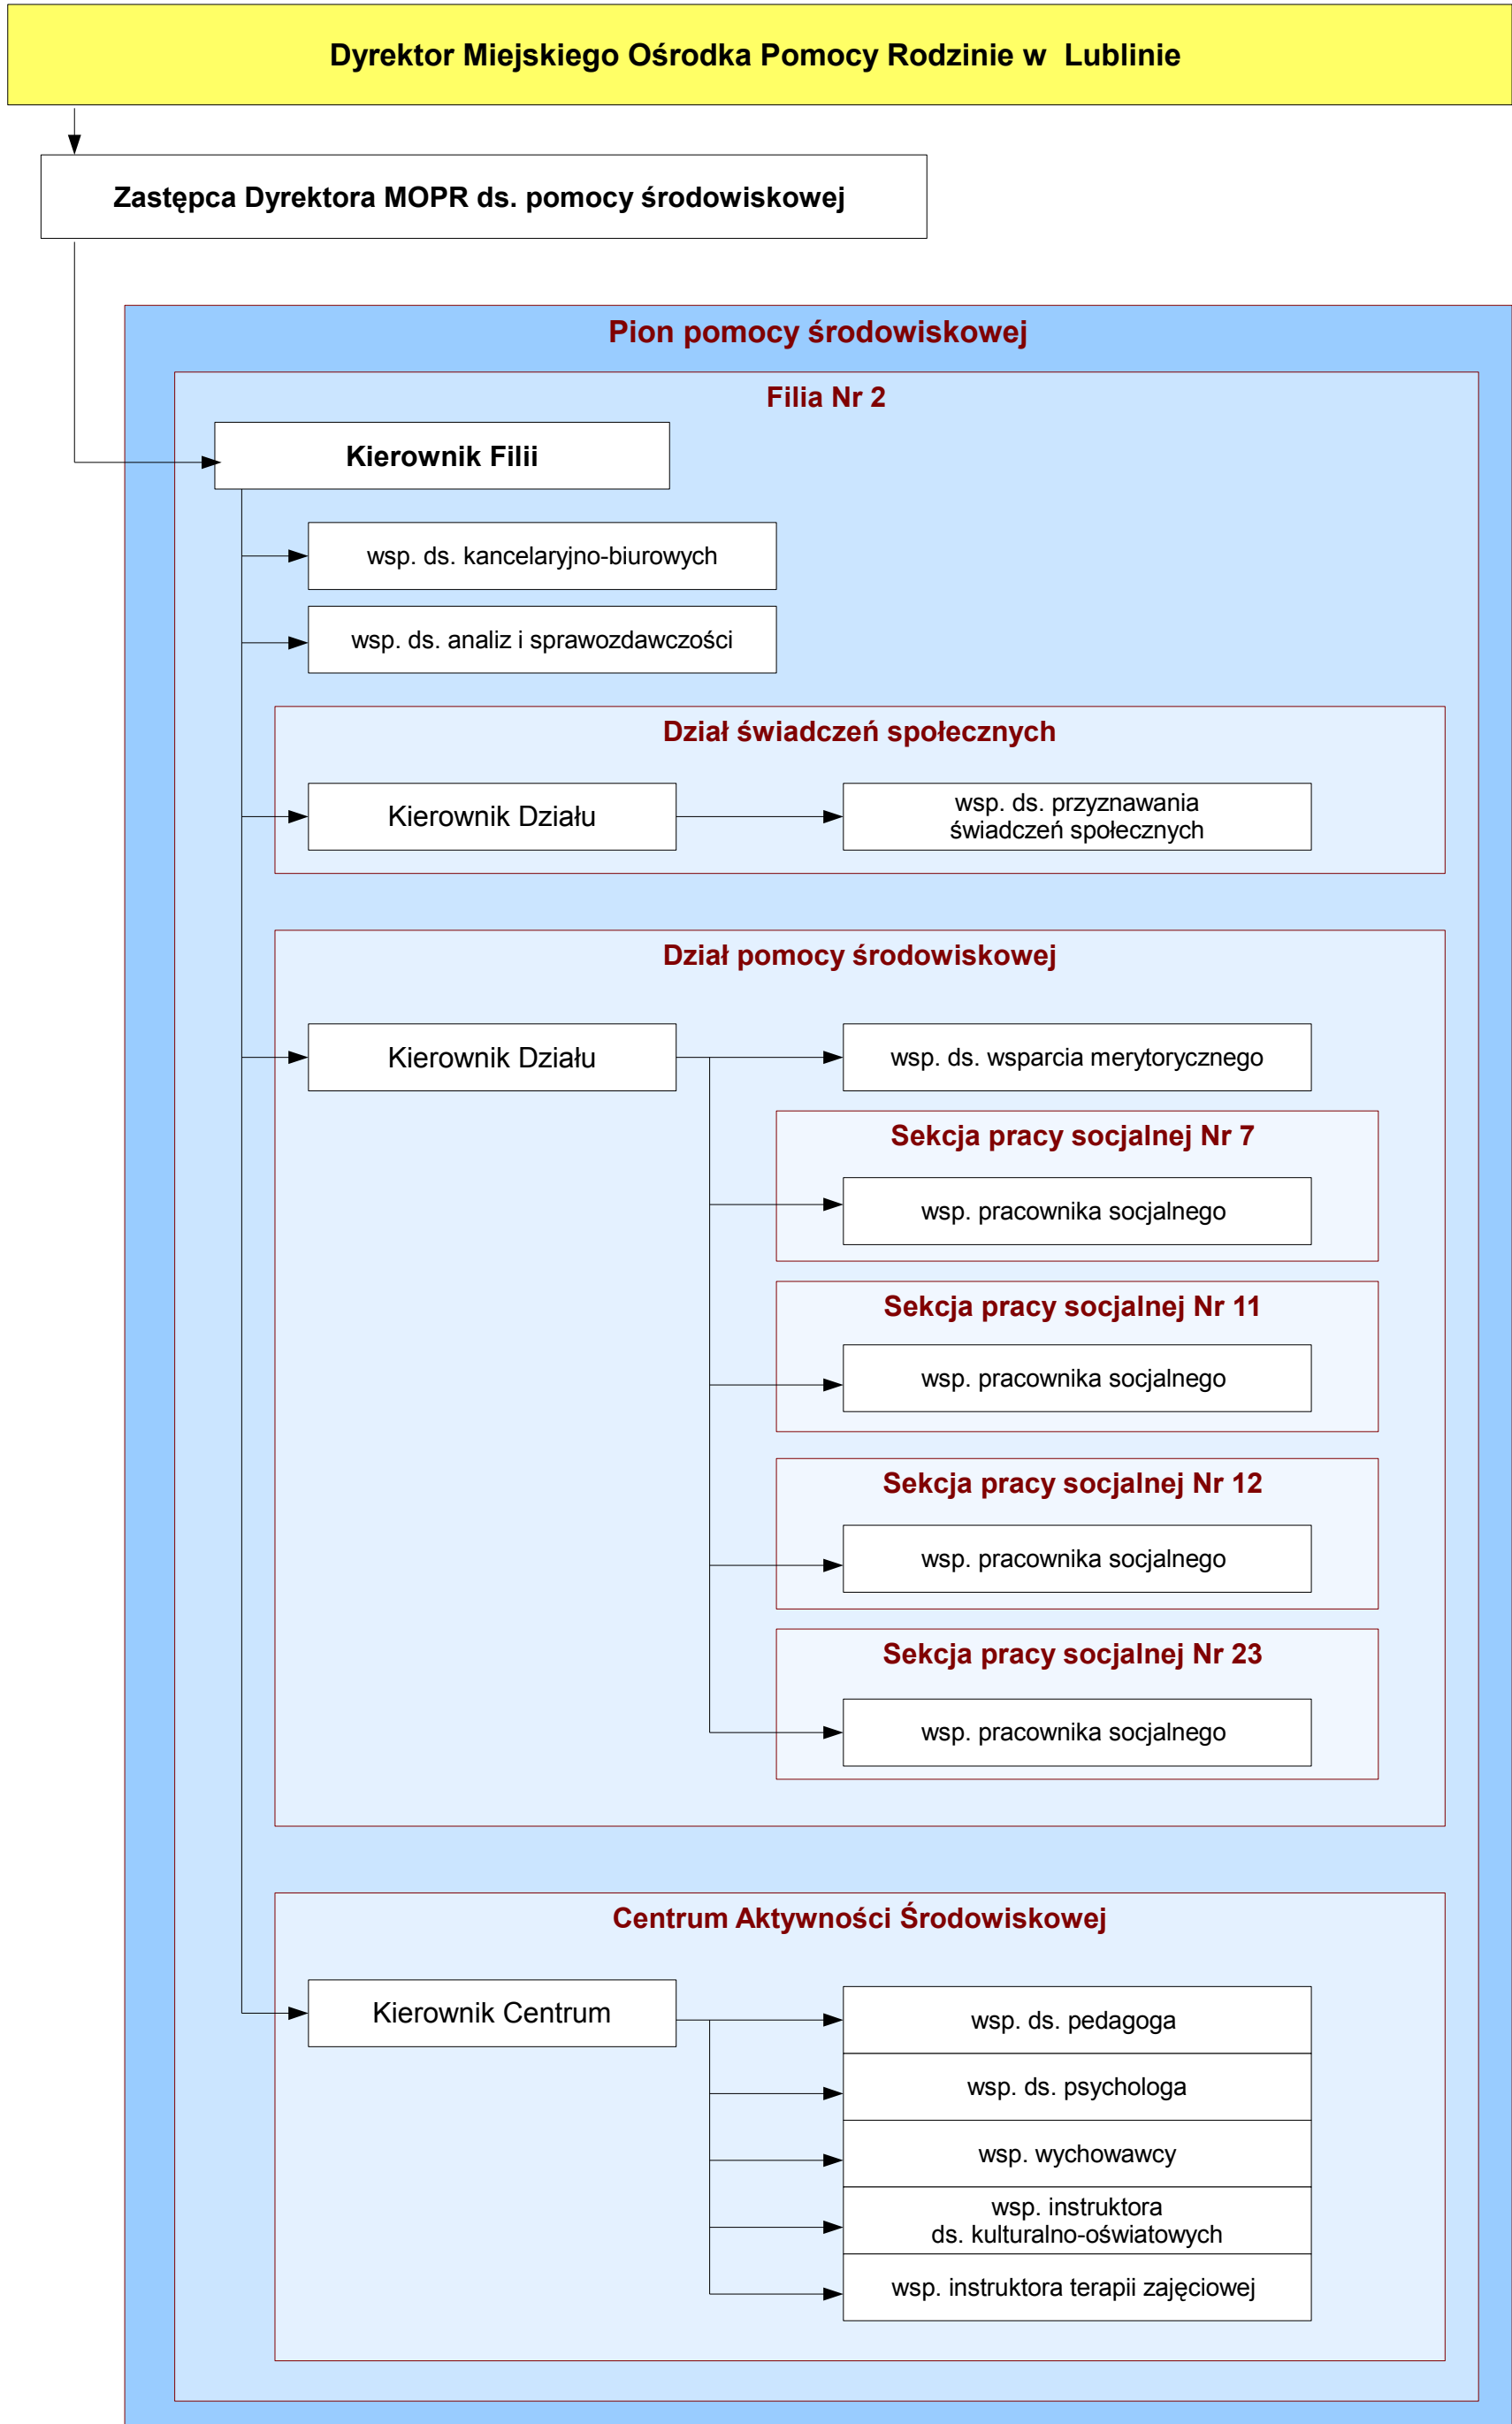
Dyrektor Miejskiego Ośrodka Pomocy Rodzinie w Lublinie

Zastępca Dyrektora MOPR ds. pomocy środowiskowej

Pion pomocy środowiskowej

Filia Nr 2

Kierownik Filii

wsp. ds. kancelaryjno-biurowych

wsp. ds. analiz i sprawozdawczości

Dział świadczeń społecznych

Kierownik Działu

wsp. ds. przyznawania świadczeń społecznych

Dział pomocy środowiskowej

Kierownik Działu

wsp. ds. wsparcia merytorycznego

Sekcja pracy socjalnej Nr 7

wsp. pracownika socjalnego

Sekcja pracy socjalnej Nr 11

wsp. pracownika socjalnego

Sekcja pracy socjalnej Nr 12

wsp. pracownika socjalnego

Sekcja pracy socjalnej Nr 23

wsp. pracownika socjalnego

Centrum Aktywności Środowiskowej

Kierownik Centrum

wsp. ds. pedagoga

wsp. ds. psychologa

wsp. wychowawcy

wsp. instruktora ds. kulturalno-oświatowych

wsp. instruktora terapii zajęciowej